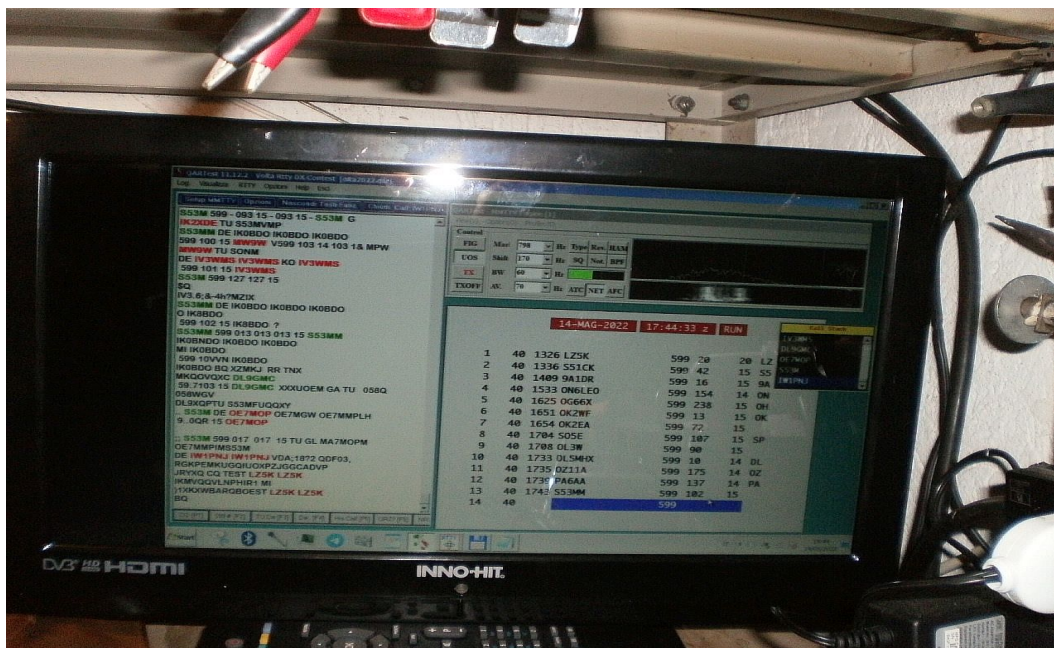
Log Visualizza RTTY Opzioni Help Info

S53M 599 - 093 15 - 093 15 - S53M G
IK2XDE TU S53MVMP
S53MM DE IK0BDO IK0BDO IK0BDO
599 100 15 IW9W V599 103 14 103 & MPW
IW9W TU SONM
DE IV3WMS IV3WMS KO IV3WMS
599 101 15 IV3WMS
S53M 599 127 127 15
SQ
IV3.6;&-4h?MZIX
S53MM DE IK0BDO IK0BDO IK0BDO
O IK8BDO
599 102 15 IK8BDO ?
S53MM 599 013 013 013 15 S53MM
IK0BNDO IK0BDO IK0BDO
MI IK0BDO
599 10VVN IK0BDO
IK0BDO BQ XZMKJ RR TNX
MKQOVQXC DL9GMC
59.7103 15 DL9GMC XXXUOEM GA TU 058Q
058WGV
DL9XQPTU S53MFUQQXY
S53M DE OE7MOP OE7MGW OE7MMPLH
9..0QR 15 OE7MOP

S53M 599 017 017 15 TU GL MA7MOPM
OE7MMPIMS53M
DE IW1PNJ IW1PNJ VDA;1872 QOF03,
RGKPEMKUGQIUOXPZJGGCADVP
JRYXQ CQ TEST LZSK LZSK
IKMVQQVLNPHIR1 MI
)1XXWBARQBOEST LZSK LZSK
BQ

Control
FIG Mar 798 Hz Type Rev. HAM
UOS Shift 170 Hz SQ Not BPF
TX BW 60 Hz
TXOFF AV. 70 Hz ATC NET AFC

14-MAG-2022 17:44:33 z RUN

| | | | | | |
|---|---|---|---|---|---|
| 1 | 40 | 1326 LZSK | 599 20 | 20 | LZ |
| 2 | 40 | 1336 S51CK | 599 42 | 15 | S5 |
| 3 | 40 | 1409 9A1DR | 599 16 | 15 | 9A |
| 4 | 40 | 1533 ON6LEO | 599 154 | 14 | ON |
| 5 | 40 | 1625 OG66X | 599 238 | 15 | OH |
| 6 | 40 | 1651 OK2WF | 599 13 | 15 | OK |
| 7 | 40 | 1654 OK2EA | 599 72 | 15 | |
| 8 | 40 | 1704 SO5E | 599 107 | 15 | SP |
| 9 | 40 | 1708 OL3W | 599 90 | 15 | |
| 10 | 40 | 1733 OL5MHX | 599 10 | 14 | DL |
| 11 | 40 | 1735 OZ11A | 599 175 | 14 | OZ |
| 12 | 40 | 1739 PA6AA | 599 137 | 14 | PA |
| 13 | 40 | 1743 S53MM | 599 102 | 15 | |
| 14 | 40 | | 599 | | |

IW1PNJ

DVB HD HDMI
INNO-HIT